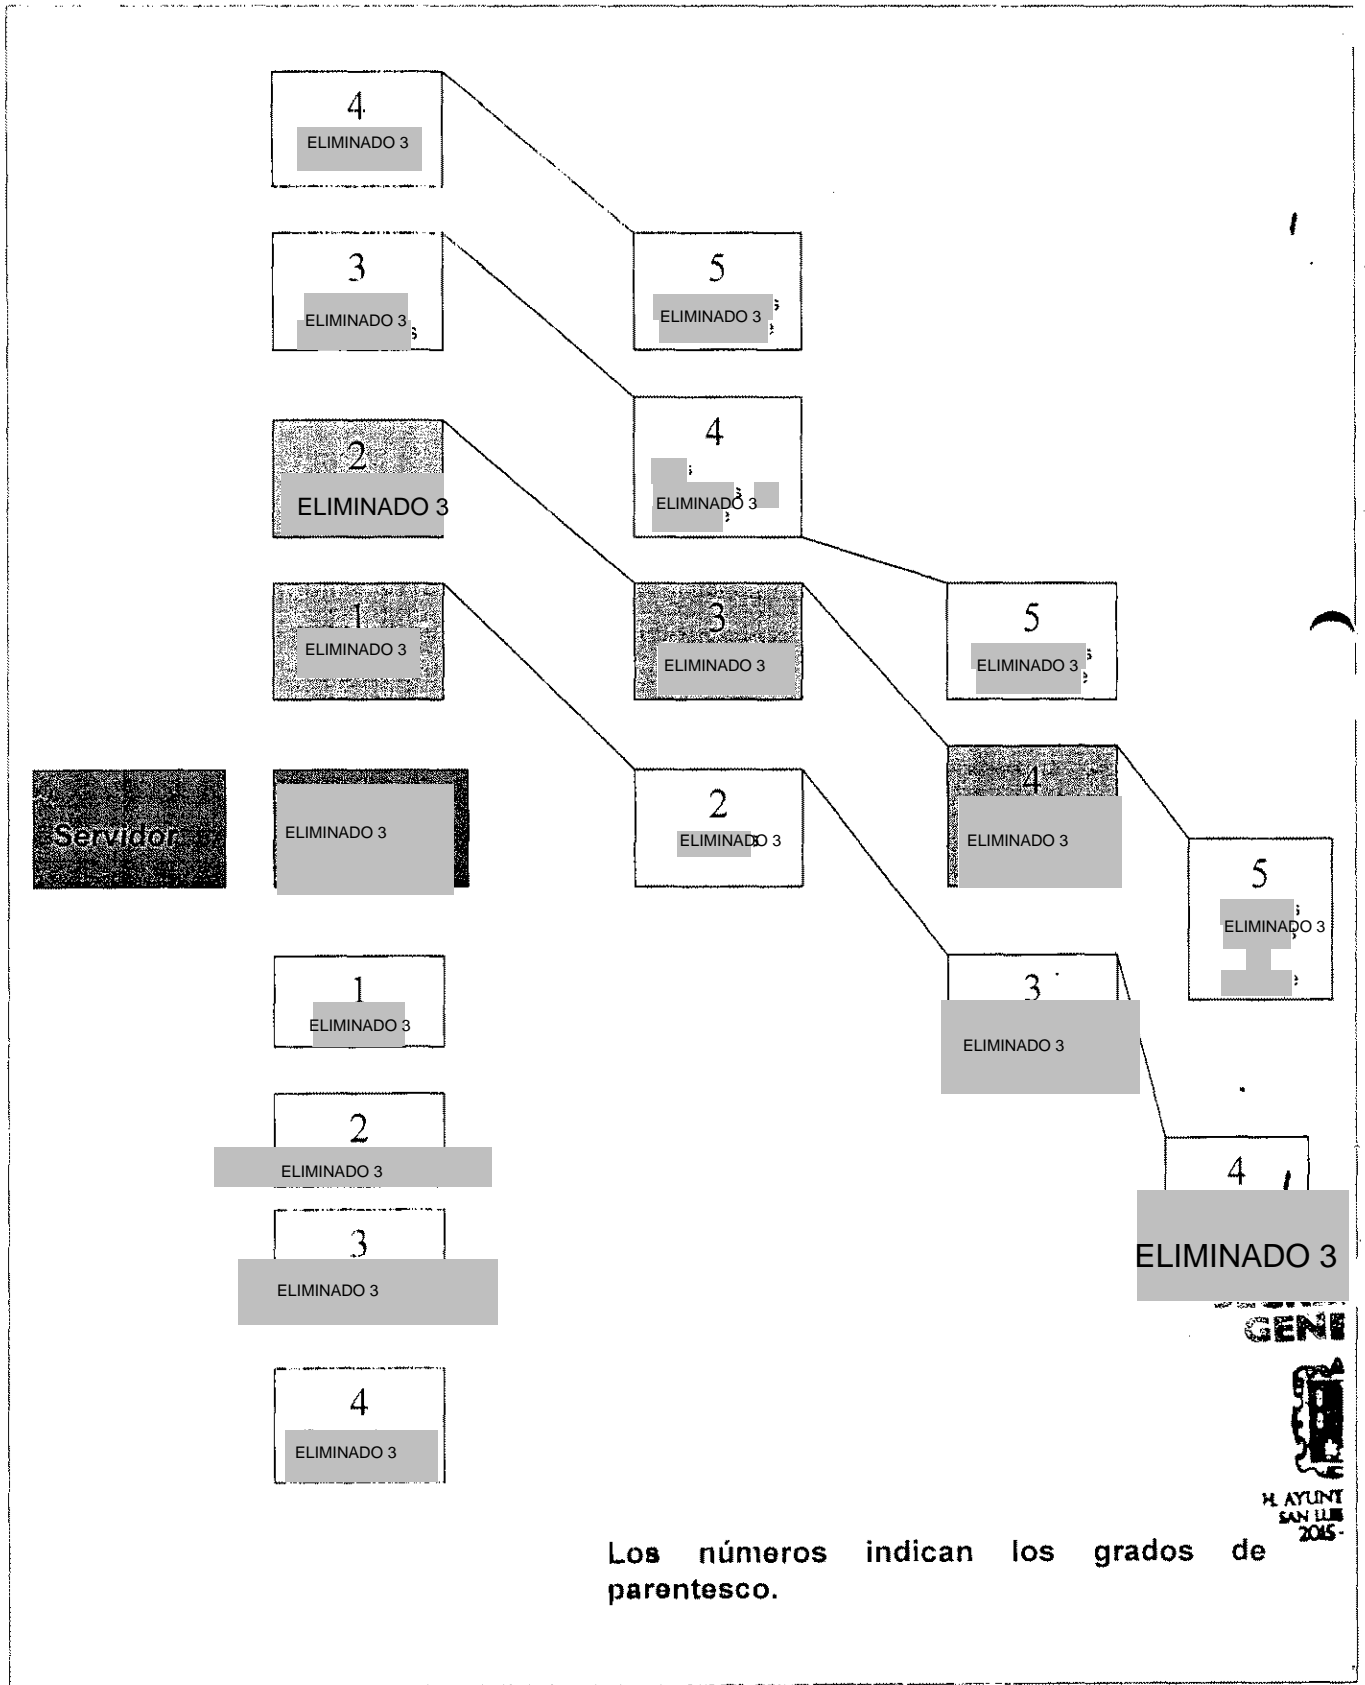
4
ELIMINADO 3

3
ELIMINADO 3

5
ELIMINADO 3

4
ELIMINADO 3

2
ELIMINADO 3

1
ELIMINADO 3

3
ELIMINADO 3

5
ELIMINADO 3

Servidor

ELIMINADO 3

2
ELIMINADO 3

4
ELIMINADO 3

5
ELIMINADO 3

1
ELIMINADO 3

3
ELIMINADO 3

2
ELIMINADO 3

4
ELIMINADO 3

3
ELIMINADO 3

GENE

H. AYUNT
SAN LUIS
2015 -

4
ELIMINADO 3

Los números indican los grados de parentesco.